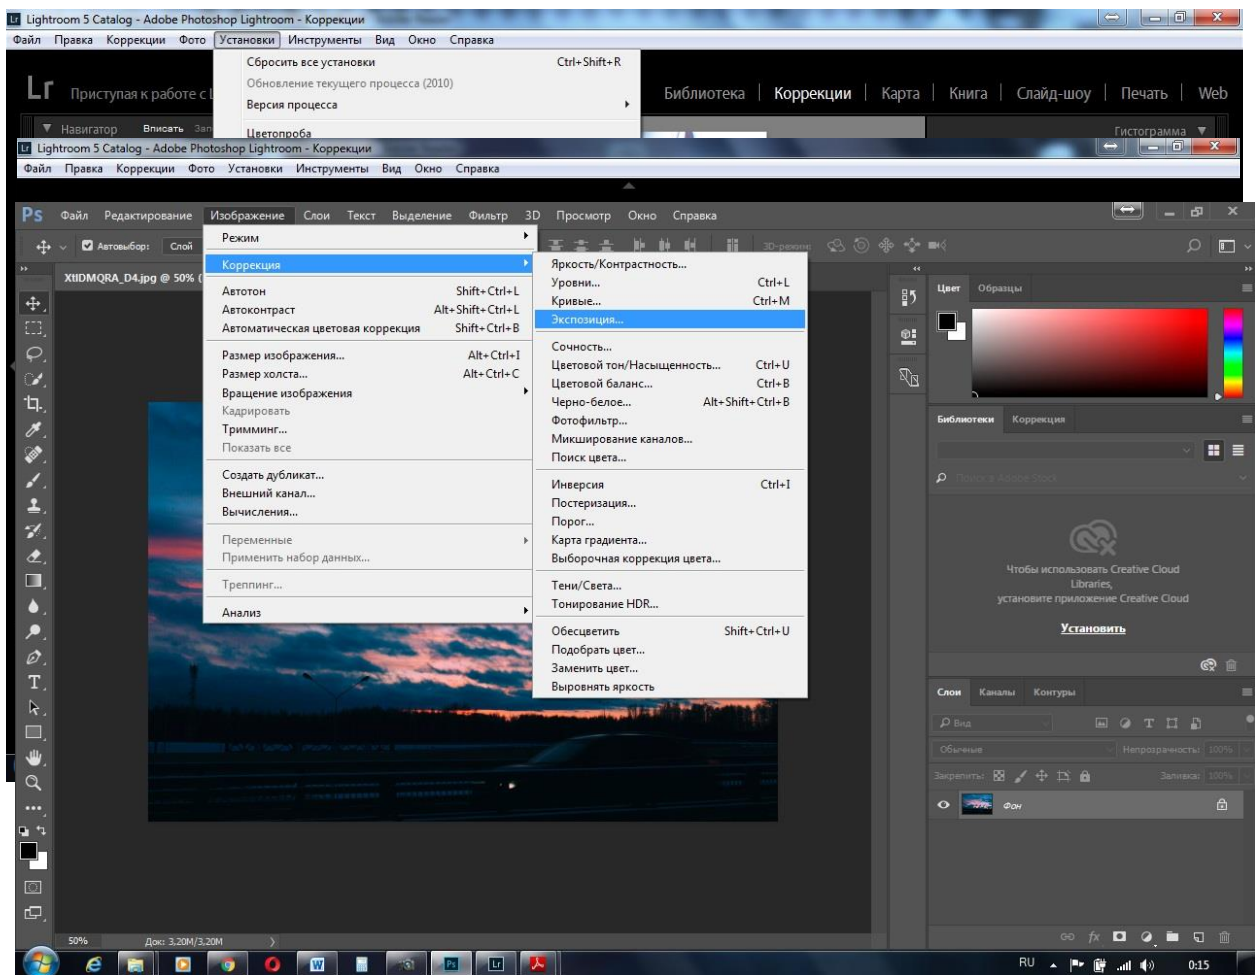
Lightroom 5 Catalog - Adobe Photoshop Lightroom - Коррекции

Файл Правка Коррекции Фото Установки Инструменты Вид Окно Справка

Сбросить все установки Ctrl+Shift+R
Обновление текущего процесса (2010)
Версия процесса
Цветопроба

Lr Приступая к работе с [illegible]

Библиотека | Коррекции | Карта | Книга | Слайд-шоу | Печать | Web

Навигатор Вписать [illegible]

Гистограмма

Lightroom 5 Catalog - Adobe Photoshop Lightroom - Коррекции

Файл Правка Коррекции Фото Установки Инструменты Вид Окно Справка

Ps Файл Редактирование Изображение Слои Текст Выделение Фильтр 3D Просмотр Окно Справка

Автовыбор: Слой

3D-режим:

XtIDMQRA_D4.jpg @ 50% (

Режим
Коррекция
Автотон Shift+Ctrl+L
Автоконтраст Alt+Shift+Ctrl+L
Автоматическая цветовая коррекция Shift+Ctrl+B
Размер изображения... Alt+Ctrl+I
Размер холста... Alt+Ctrl+C
Вращение изображения
Кадрировать
Тримминг...
Показать все
Создать дубликат...
Внешний канал...
Вычисления...
Переменные
Применить набор данных...
Треппинг...
Анализ

Яркость/Контрастность...
Уровни... Ctrl+L
Кривые... Ctrl+M
Экспозиция...
Сочность...
Цветовой тон/Насыщенность... Ctrl+U
Цветовой баланс... Ctrl+B
Черно-белое... Alt+Shift+Ctrl+B
Фотофильтр...
Микширование каналов...
Поиск цвета...
Инверсия Ctrl+I
Постеризация...
Порог...
Карта градиента...
Выборочная коррекция цвета...
Тени/Света...
Тонирование HDR...
Обесцветить Shift+Ctrl+U
Подобрать цвет...
Заменить цвет...
Выровнять яркость

Цвет Образцы

Библиотеки Коррекция

Поиск в Adobe Stock

Чтобы использовать Creative Cloud Libraries, установите приложение Creative Cloud

Установить

Слои Каналы Контуры

Вид

Обычные Непрозрачность: 100%

Закрепить: Заливка: 100%

Фон

50% Док: 3,20M/3,20M

RU 0:15